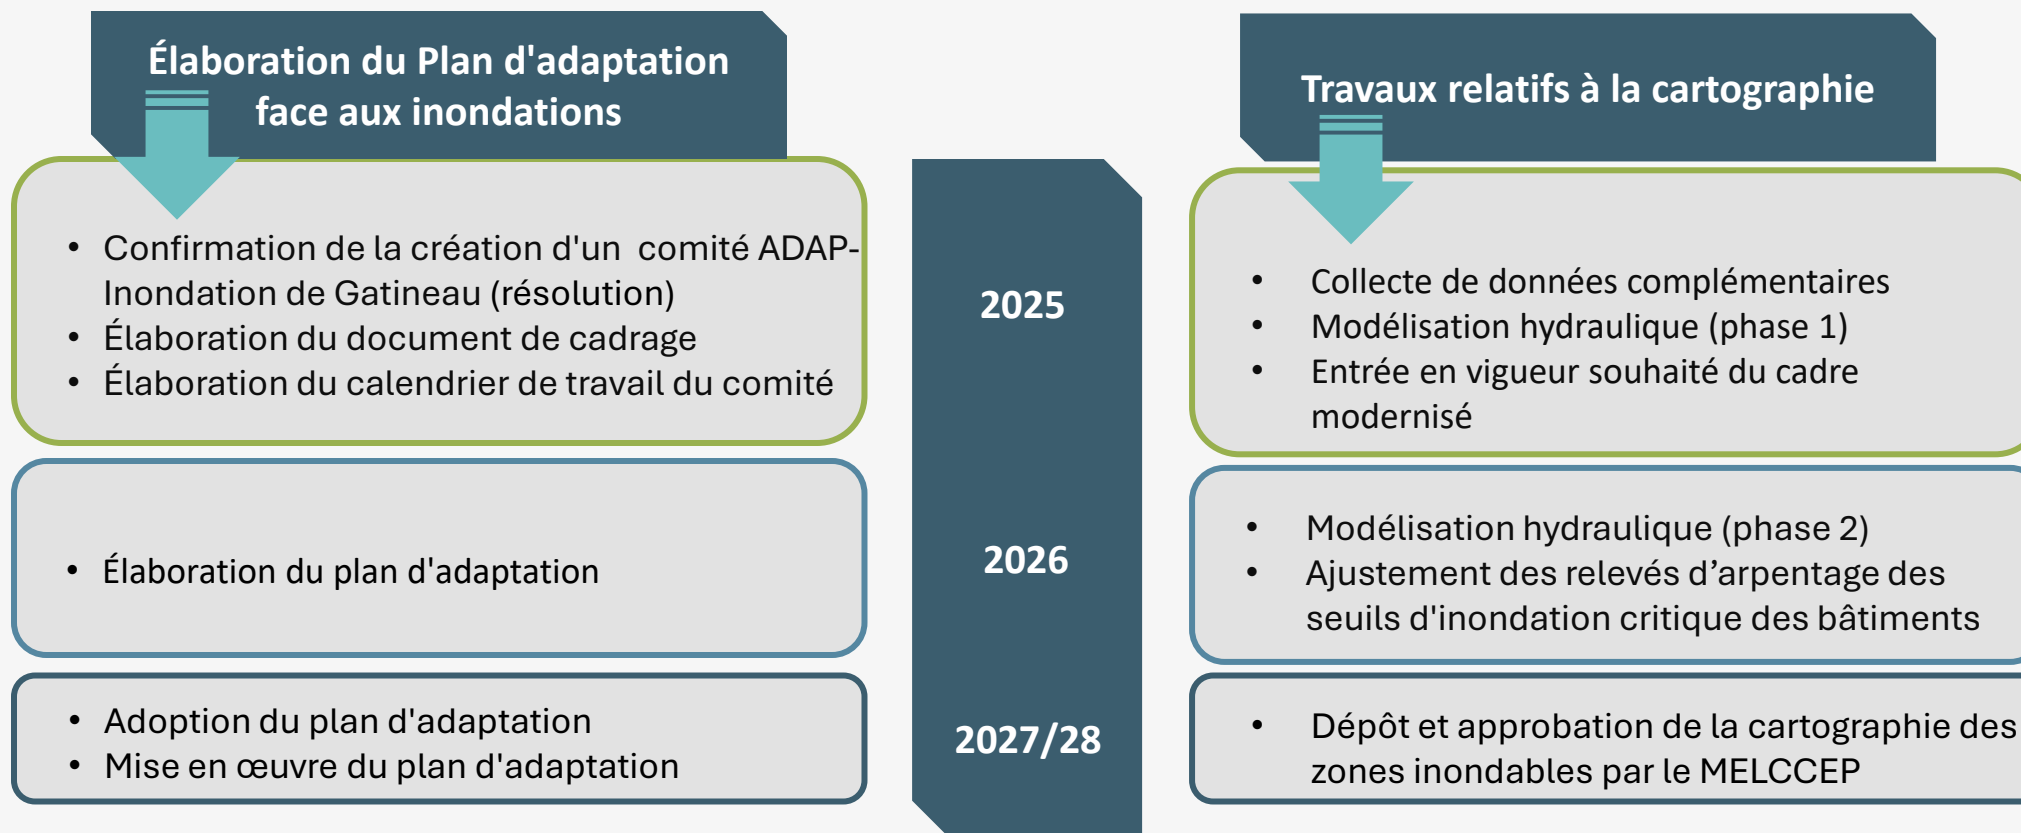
Élaboration du Plan d'adaptation face aux inondations

- Confirmation de la création d'un comité ADAP-Inondation de Gatineau (résolution)
- Élaboration du document de cadrage
- Élaboration du calendrier de travail du comité

- Élaboration du plan d'adaptation

- Adoption du plan d'adaptation
- Mise en œuvre du plan d'adaptation

2025

2026

2027/28

Travaux relatifs à la cartographie

- Collecte de données complémentaires
- Modélisation hydraulique (phase 1)
- Entrée en vigueur souhaité du cadre modernisé

- Modélisation hydraulique (phase 2)
- Ajustement des relevés d’arpentage des seuils d'inondation critique des bâtiments

- Dépôt et approbation de la cartographie des zones inondables par le MELCCEP